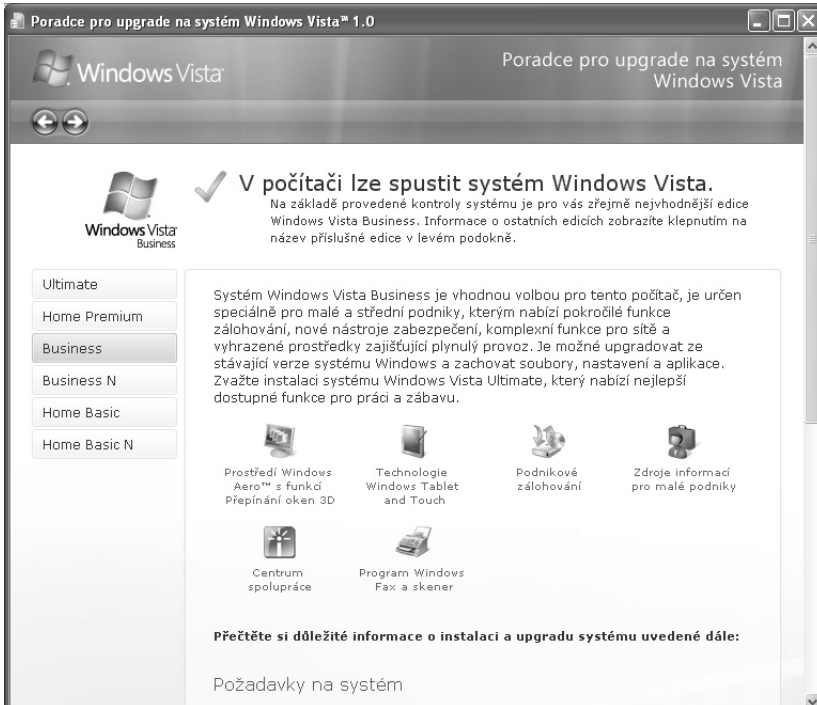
Poradce pro upgrade na systém Windows Vista™ 1.0

Windows Vista

Poradce pro upgrade na systém Windows Vista

Windows Vista Business

V počítači lze spustit systém Windows Vista.

Na základě provedené kontroly systému je pro vás zřejmě nejvhodnější edice Windows Vista Business. Informace o ostatních edicích zobrazíte klepnutím na název příslušné edice v levém podokně.

Ultimate

Home Premium

Business

Business N

Home Basic

Home Basic N

Systém Windows Vista Business je vhodnou volbou pro tento počítač, je určen speciálně pro malé a střední podniky, kterým nabízí pokročilé funkce zálohování, nové nástroje zabezpečení, komplexní funkce pro sítě a vyhrazené prostředky zajišťující plynulý provoz. Je možné upgradovat ze stávající verze systému Windows a zachovat soubory, nastavení a aplikace. Zvažte instalaci systému Windows Vista Ultimate, který nabízí nejlepší dostupné funkce pro práci a zábavu.

Prostředí Windows Aero™ s funkcí Přepínání oken 3D

Technologie Windows Tablet and Touch

Podnikové zálohování

Zdroje informací pro malé podniky

Centrum spolupráce

Program Windows Fax a skener

Přečtěte si důležité informace o instalaci a upgradu systému uvedené dále:

Požadavky na systém